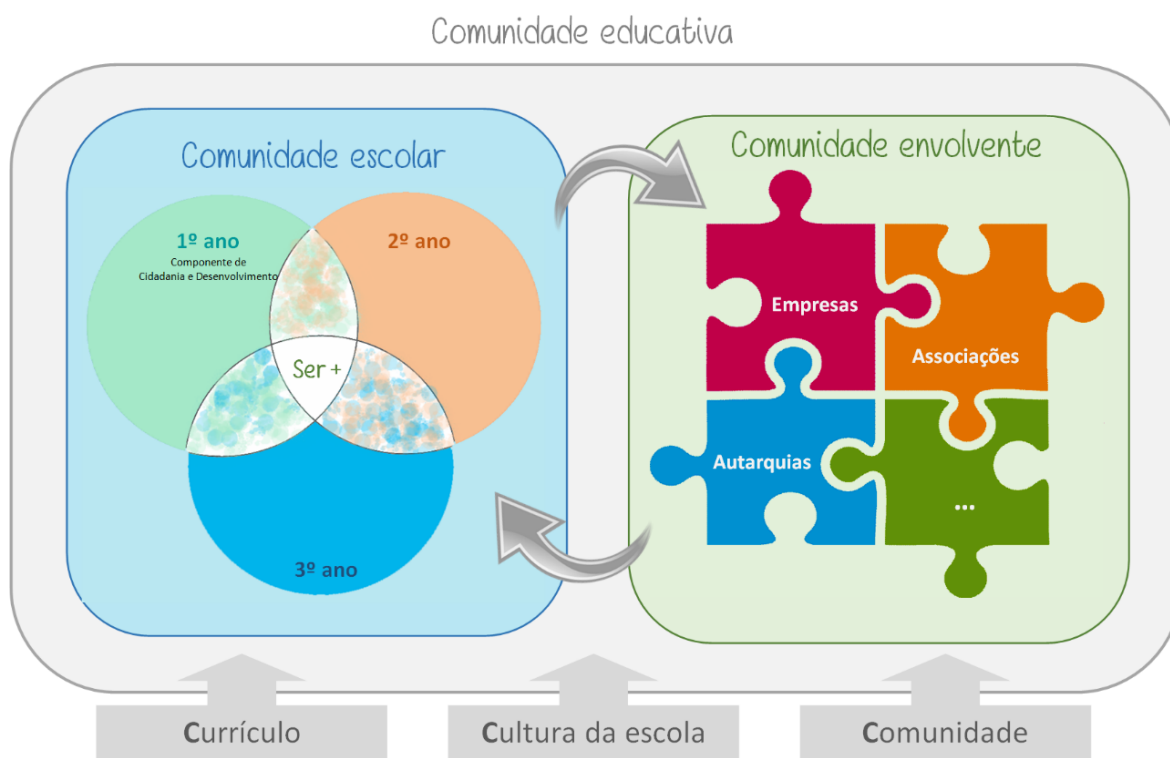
Comunidade educativa

Comunidade escolar

1º ano
Componente de Cidadania e Desenvolvimento

2º ano

Ser +

3º ano

Comunidade envolvente

Empresas

Associações

Autarquias

...

Currículo

Cultura da escola

Comunidade